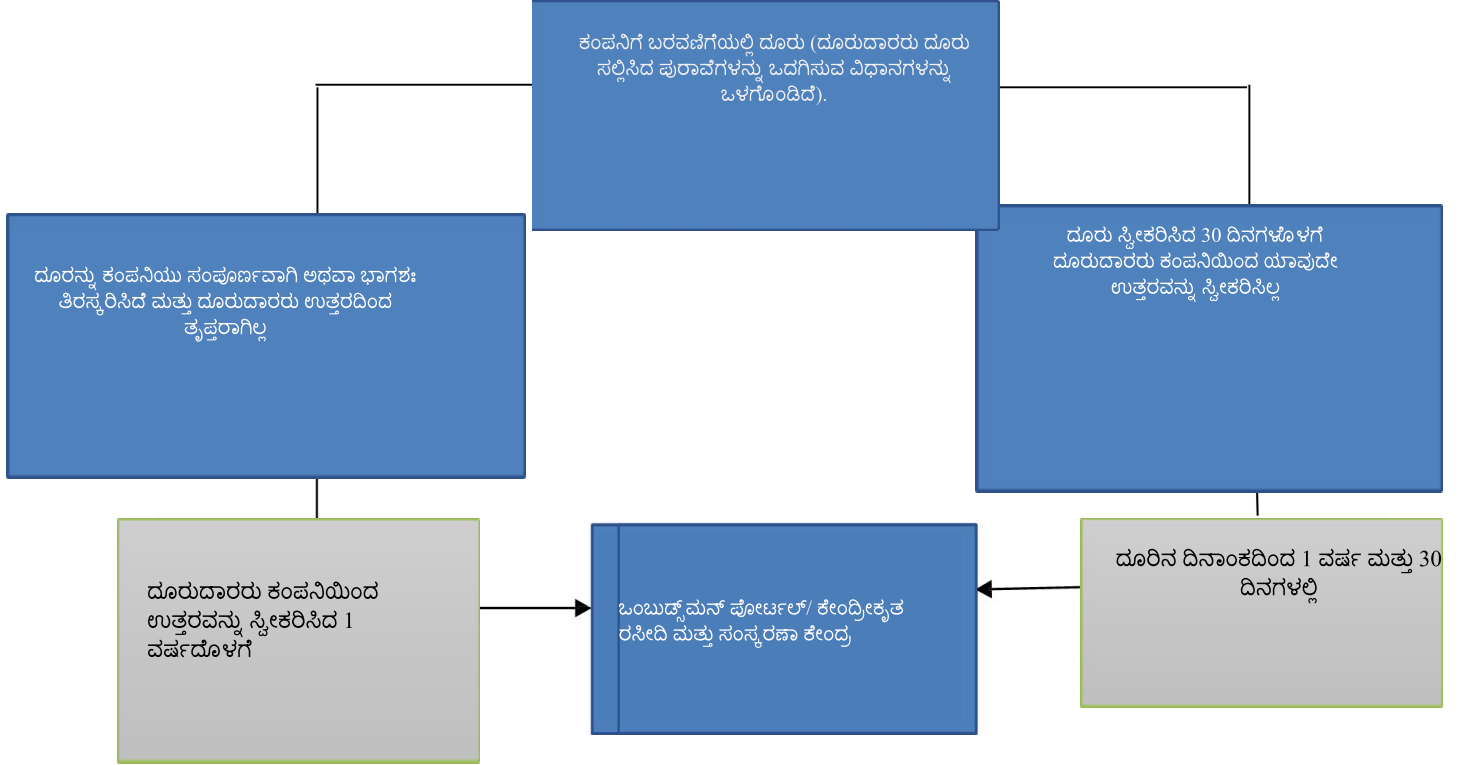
ಕಂಪನಿಗೆ ಬರವಣಿಗೆಯಲ್ಲಿ ದೂರು (ದೂರುದಾರರು ದೂರು ಸಲ್ಲಿಸಿದ ಪುರಾವೆಗಳನ್ನು ಒದಗಿಸುವ ವಿಧಾನಗಳನ್ನು ಒಳಗೊಂಡಿದೆ).

ದೂರನ್ನು ಕಂಪನಿಯು ಸಂಪೂರ್ಣವಾಗಿ ಅಥವಾ ಭಾಗಶಃ ತಿರಸ್ಕರಿಸಿದೆ ಮತ್ತು ದೂರುದಾರರು ಉತ್ತರದಿಂದ ತೃಪ್ತರಾಗಿಲ್ಲ

ದೂರು ಸ್ವೀಕರಿಸಿದ 30 ದಿನಗಳೊಳಗೆ ದೂರುದಾರರು ಕಂಪನಿಯಿಂದ ಯಾವುದೇ ಉತ್ತರವನ್ನು ಸ್ವೀಕರಿಸಿಲ್ಲ

ದೂರುದಾರರು ಕಂಪನಿಯಿಂದ ಉತ್ತರವನ್ನು ಸ್ವೀಕರಿಸಿದ 1 ವರ್ಷದೊಳಗೆ

ಒಂಬುಡ್ಸ್‌ಮನ್ ಪೋರ್ಟಲ್/ ಕೇಂದ್ರೀಕೃತ ರಸೀದಿ ಮತ್ತು ಸಂಸ್ಕರಣಾ ಕೇಂದ್ರ

ದೂರಿನ ದಿನಾಂಕದಿಂದ 1 ವರ್ಷ ಮತ್ತು 30 ದಿನಗಳಲ್ಲಿ